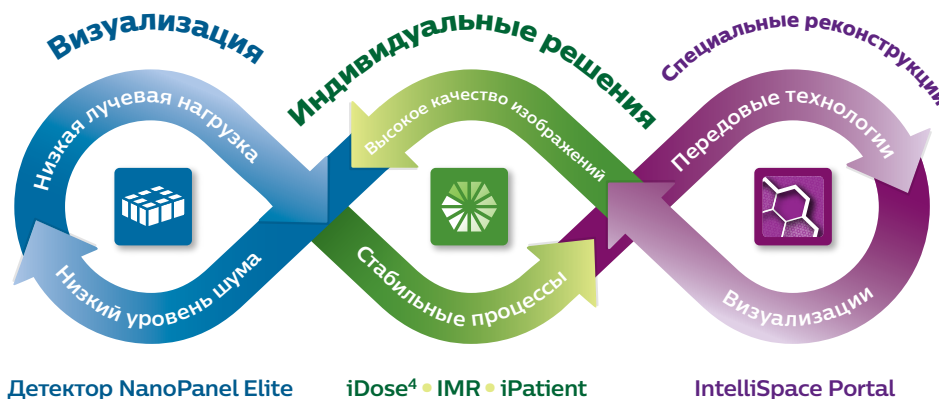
Визуализация

Индивидуальные решения

Специальные реконструкции

Низкая лучевая нагрузка

Низкий уровень шума

Высокое качество изображений

Стабильные процессы

Передовые технологии

Визуализации

Детектор NanoPanel Elite

iDose$^4$ • IMR • iPatient

IntelliSpace Portal